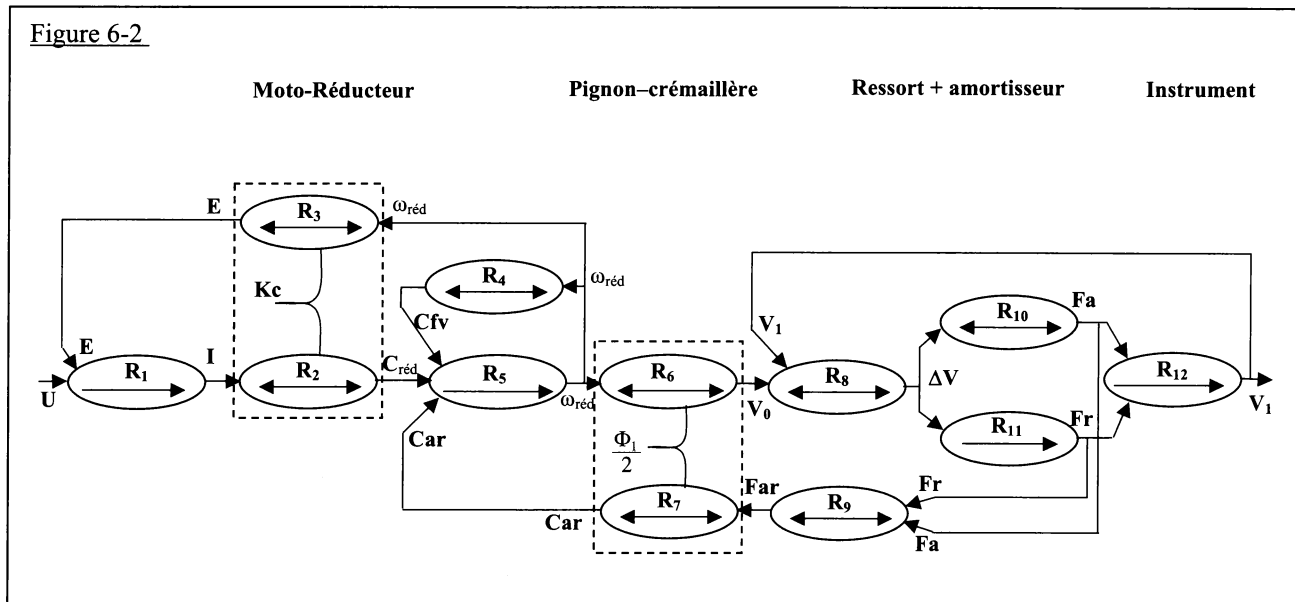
Figure 6-2

Moto-Réducteur

Pignon–crémaillère

Ressort + amortisseur

Instrument

E

$\omega_{réd}$

$R_3$

$\omega_{réd}$

$R_4$

Kc

Cfv

$V_1$

$R_{10}$

Fa

E

$R_1$

I

$R_2$

$C_{réd}$

$R_5$

$R_6$

$R_8$

$\Delta V$

$R_{12}$

U

$\omega_{réd}$

$V_0$

$V_1$

$R_{11}$

Fr

Car

$\frac{\Phi_1}{2}$

Car

$R_7$

Far

$R_9$

Fr

Fa